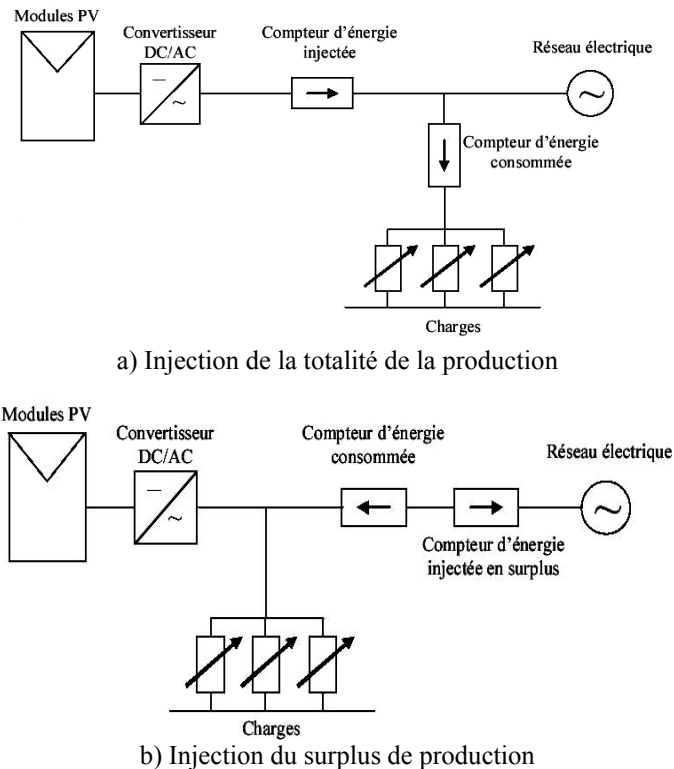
Modules PV

Convertisseur DC/AC

Compteur d'énergie injectée

Réseau électrique

Compteur d'énergie consommée

Charges

a) Injection de la totalité de la production

Modules PV

Convertisseur DC/AC

Compteur d'énergie consommée

Réseau électrique

Compteur d'énergie injectée en surplus

Charges

b) Injection du surplus de production